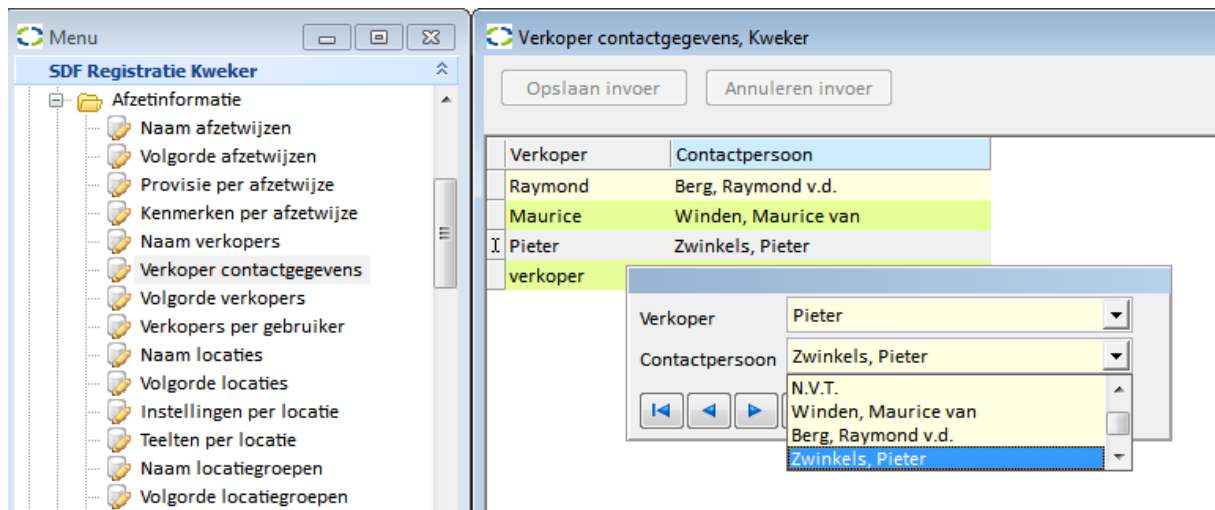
Menu

SDF Registratie Kweker

Afzetinformatie

Naam afzetwijzen

Volgorde afzetwijzen

Provisie per afzetwijze

Kenmerken per afzetwijze

Naam verkopers

Verkoper contactgegevens

Volgorde verkopers

Verkopers per gebruiker

Naam locaties

Volgorde locaties

Instellingen per locatie

Teelten per locatie

Naam locatiegroepen

Volgorde locatiegroepen

Verkoper contactgegevens, Kweker

Opslaan invoer

Annuleren invoer

| Verkoper | Contactpersoon |
|---|---|
| Raymond | Berg, Raymond v.d. |
| Maurice | Winden, Maurice van |
| Pieter | Zwinkels, Pieter |
| verkoper | |

Verkoper Pieter

Contactpersoon Zwinkels, Pieter

N.V.T.

Winden, Maurice van

Berg, Raymond v.d.

Zwinkels, Pieter